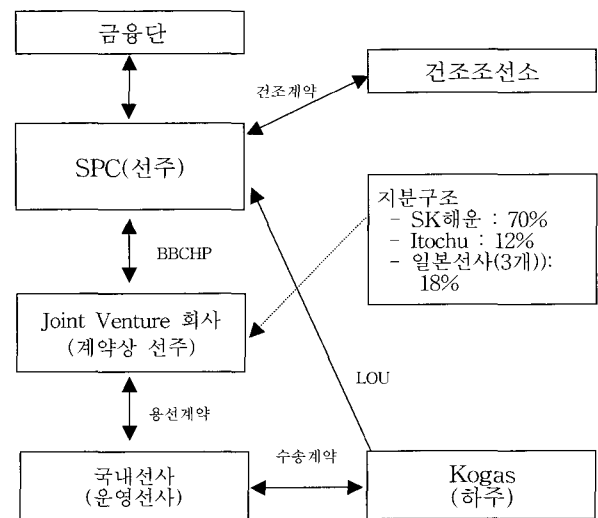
금융단

건조계약

건조조선소

SPC(선주)

지분구조
- SK해운 : 70%
- Itochu : 12%
- 일본선사(3개)): 18%

BBCHP

Joint Venture 회사
(계약상 선주)

LOU

용선계약

수송계약

국내선사
(운영선사)

Kogas
(하주)